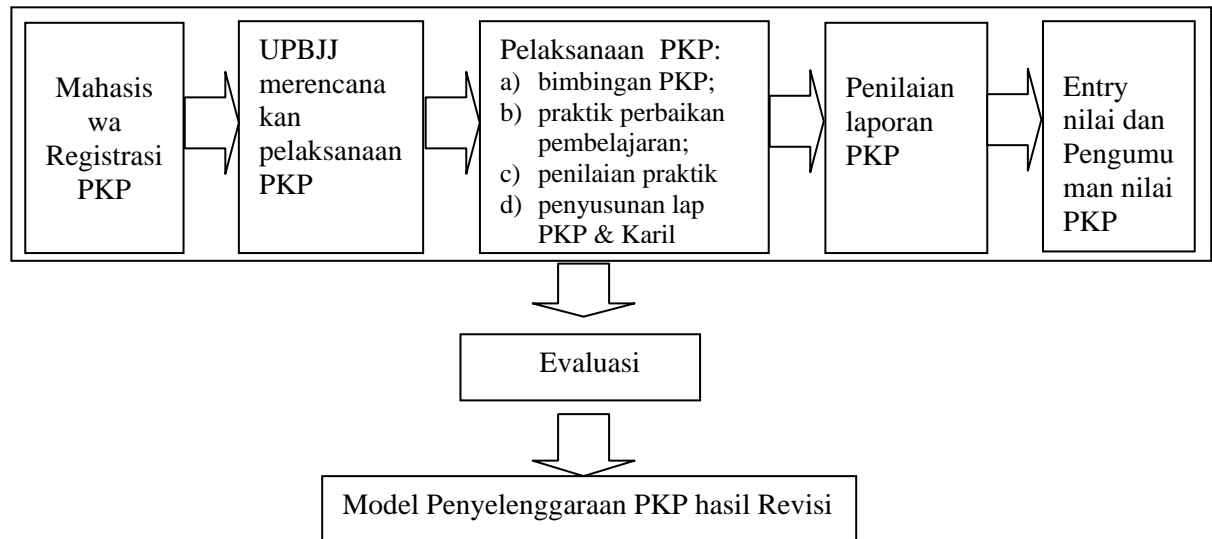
Mahasiswa Registrasi PKP

UPBJJ merencanakan pelaksanaan PKP

Pelaksanaan PKP:
a) bimbingan PKP;
b) praktik perbaikan pembelajaran;
c) penilaian praktik
d) penyusunan lap PKP & Karil

Penilaian laporan PKP

Entry nilai dan Pengumuman nilai PKP

Evaluasi

Model Penyelenggaraan PKP hasil Revisi